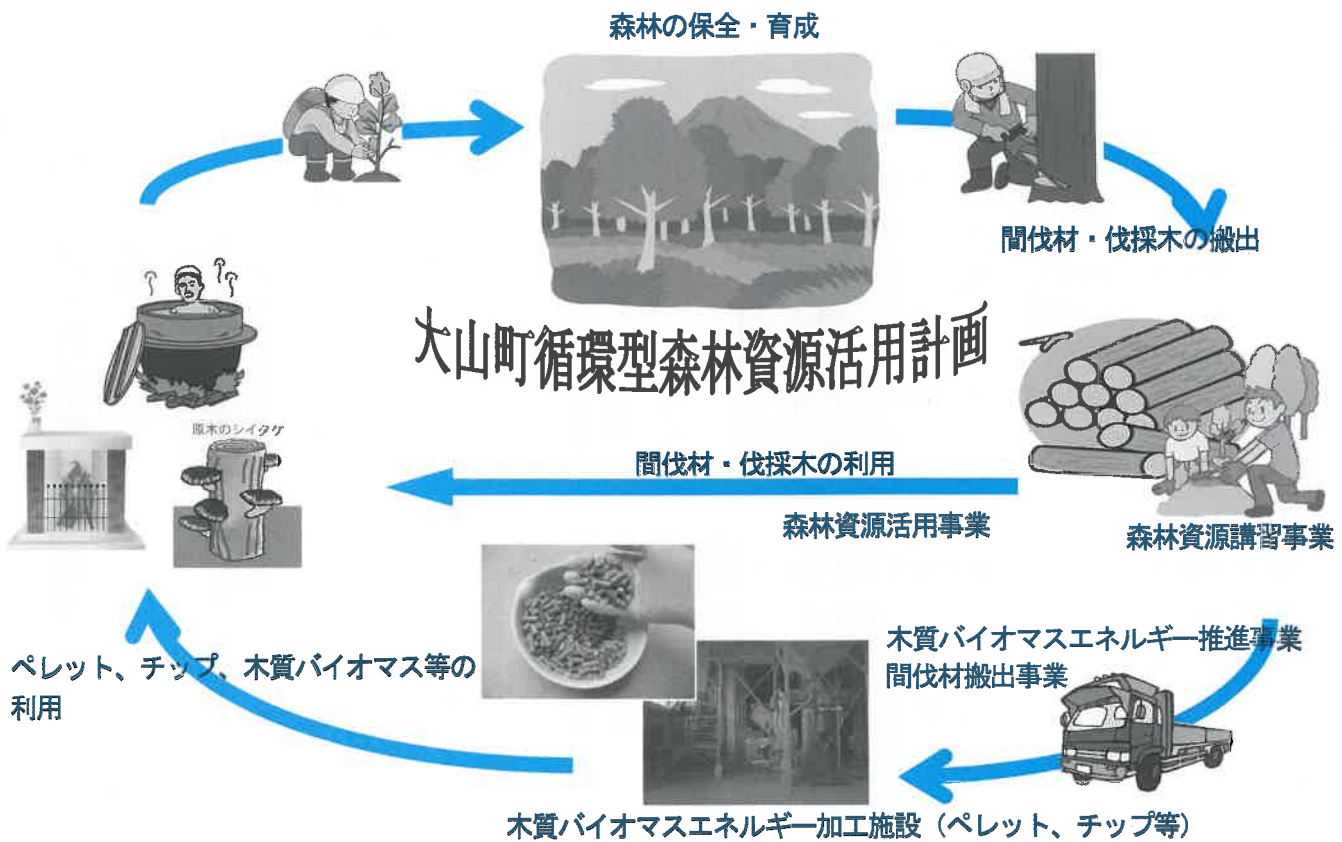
森林の保全・育成

間伐材・伐採木の搬出

大山町循環型森林資源活用計画

原木のシイタケ

間伐材・伐採木の利用

森林資源活用事業

森林資源講習事業

木質バイオマスエネルギー推進事業
間伐材搬出事業

ペレット、チップ、木質バイオマス等の利用

木質バイオマスエネルギー加工施設（ペレット、チップ等）